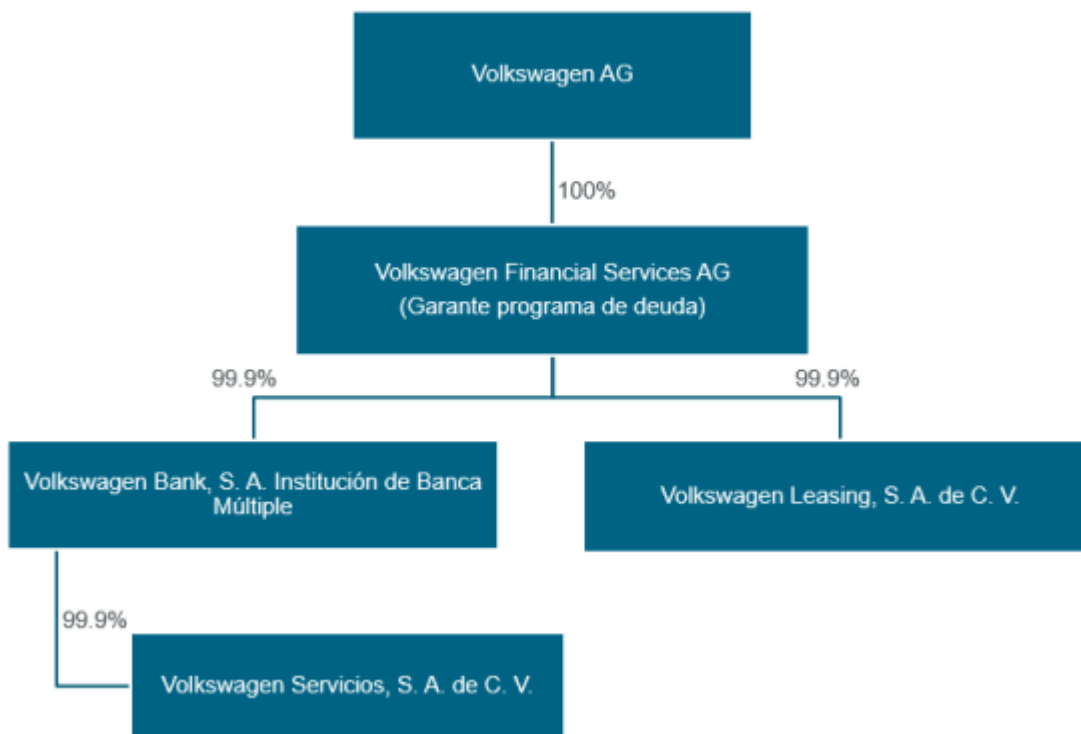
Volkswagen AG

100%

Volkswagen Financial Services AG
(Garante programa de deuda)

99.9%

99.9%

Volkswagen Bank, S. A. Institución de Banca Múltiple

Volkswagen Leasing, S. A. de C. V.

99.9%

Volkswagen Servicios, S. A. de C. V.